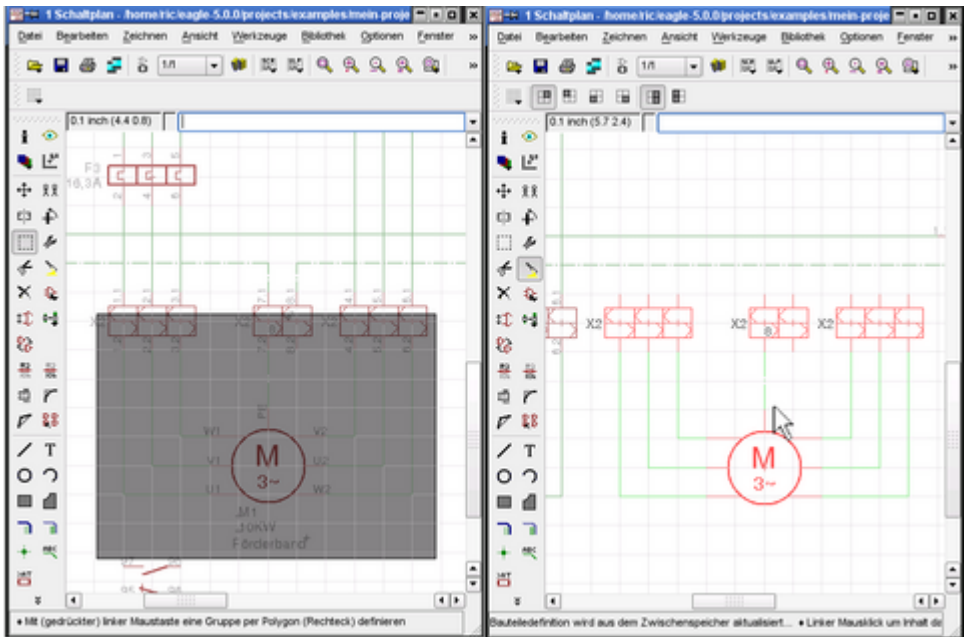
1 Schaltplan - /home/ric/eagle-5.0.0/projects/examples/mein-proje

Datei Bearbeiten Zeichnen Ansicht Werkzeuge Bibliothek Optionen Fenster »

1/1

0.1 inch (4.4 0.8)

F3
16,3A

X2 X2 X2

E

W1 V2
V1 M U2
U1 3~ W2

M1
10kW
Förderband

• Mit (gedrückter) linker Maustaste eine Gruppe per Polygon (Rechteck) definieren

1 Schaltplan - /home/ric/eagle-5.0.0/projects/examples/mein-proje

Datei Bearbeiten Zeichnen Ansicht Werkzeuge Bibliothek Optionen Fenster »

1/1

0.1 inch (5.7 2.4)

X2 X2 X2

M
3~

Bauteiledefinition wird aus dem Zwischenspeicher aktualisiert... • Linker Mausklick um Inhalt de